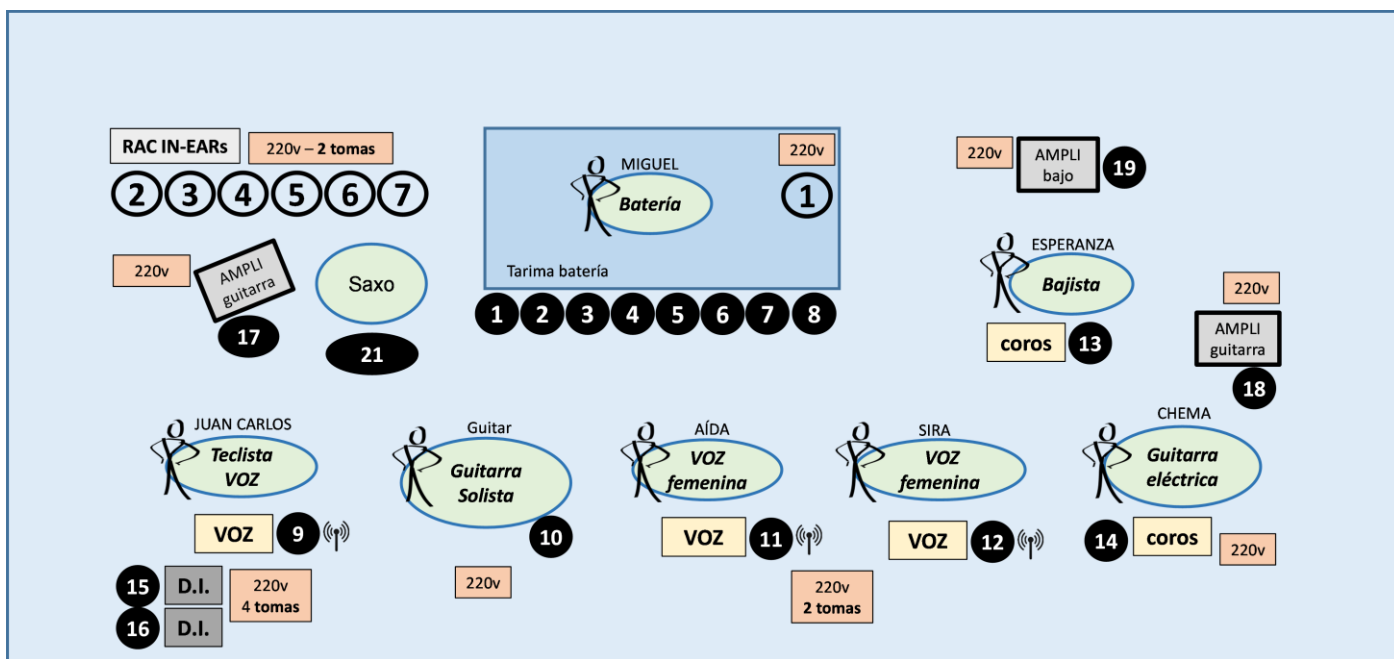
RAC IN-EARs

220v – 2 tomas

2 3 4 5 6 7

MIGUEL
Batería

220v

1

Tarima batería

1 2 3 4 5 6 7 8

220v

AMPLI bajo

19

ESPERANZA
Bajista

coros 13

220v

AMPLI guitarra

18

220v

AMPLI guitarra

17

Saxo

21

JUAN CARLOS
Teclista VOZ

VOZ 9

Guitar
Guitarra Solista

10

AÍDA
VOZ femenina

VOZ 11

SIRA
VOZ femenina

VOZ 12

CHEMA
Guitarra eléctrica

14 coros

220v

15 D.I.

16 D.I.

220v
4 tomas

220v

220v
2 tomas